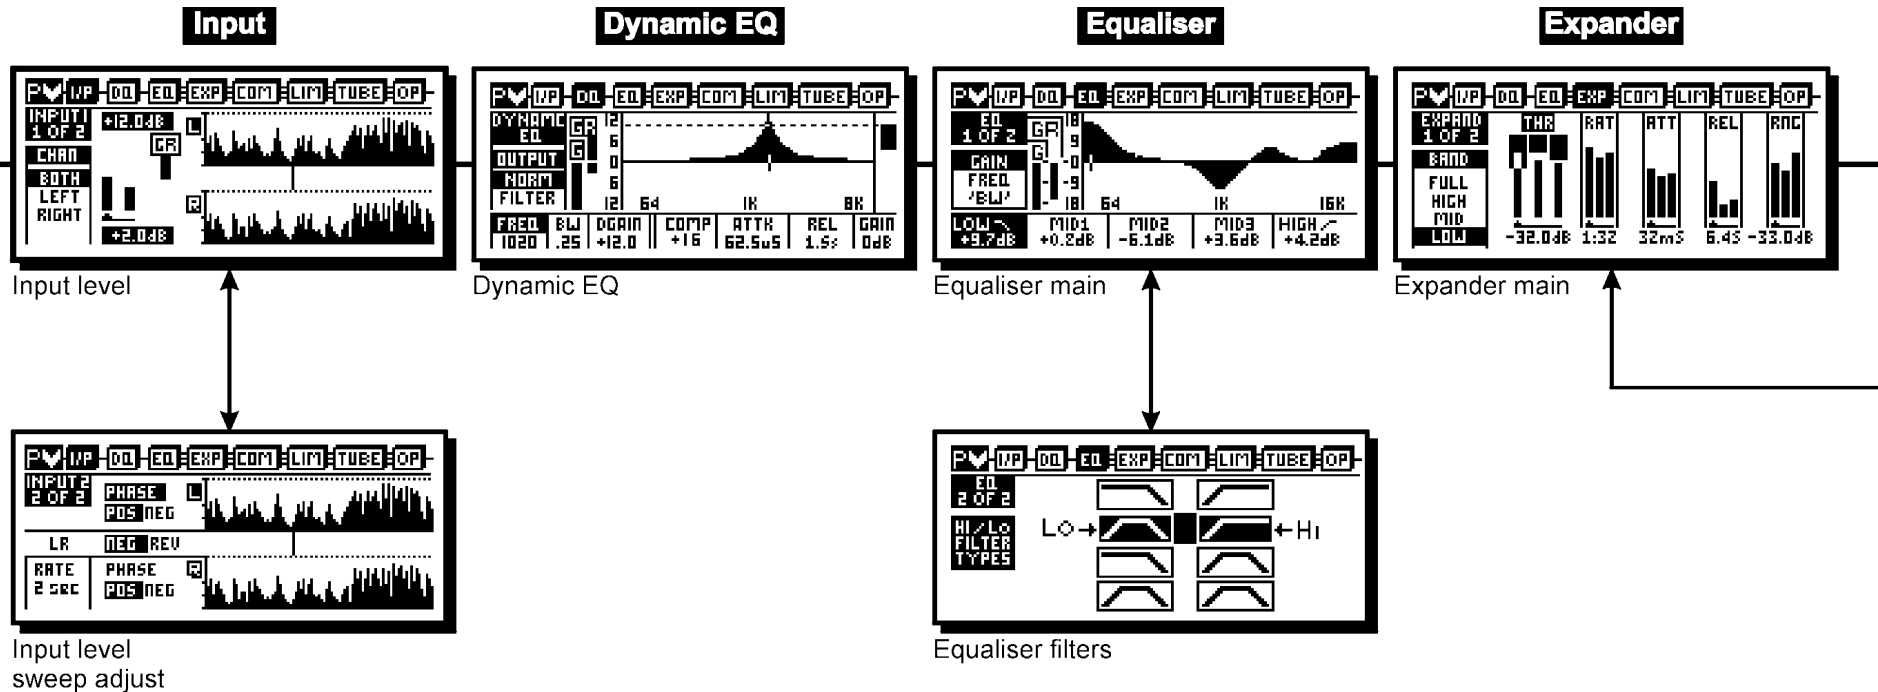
Input

P♥ I/P DQ EQ EXP COM LIM TUBE OP
INPUT 1 OF 2
+12.0dB
L
GR
CHAN
BOTH
LEFT
RIGHT
R
+2.0dB

Input level

Dynamic EQ

P♥ I/P DQ EQ EXP COM LIM TUBE OP
DYNAMIC EQ
GR
G
OUTPUT
NORM
FILTER
12
6
0
6
12
64
1K
8K
FREQ 1020
BW .25
DGAIN +12.0
COMP +16
ATTK 62.5uS
REL 1.5s
GAIN 0dB

Dynamic EQ

Equaliser

P♥ I/P DQ EQ EXP COM LIM TUBE OP
EQ 1 OF 2
GR
G
GAIN
FREQ
'BW'
18
9
0
9
18
64
1K
16K
LOW +9.7dB
MID1 +0.2dB
MID2 -6.1dB
MID3 +3.6dB
HIGH +4.2dB

Equaliser main

Expander

P♥ I/P DQ EQ EXP COM LIM TUBE OP
EXPAND 1 OF 2
BAND
FULL
HIGH
MID
LOW
THR -32.0dB
RAT 1:32
ATT 32mS
REL 6.43
RNG -33.0dB

Expander main

P♥ I/P DQ EQ EXP COM LIM TUBE OP
INPUT 2 OF 2
PHASE
POS NEG
L
LR
NEG REV
RATE 2 SEC
PHASE
POS NEG
R

Input level
sweep adjust

P♥ I/P DQ EQ EXP COM LIM TUBE OP
EQ 2 OF 2
HI/Lo FILTER TYPES
LO→
←HI

Equaliser filters